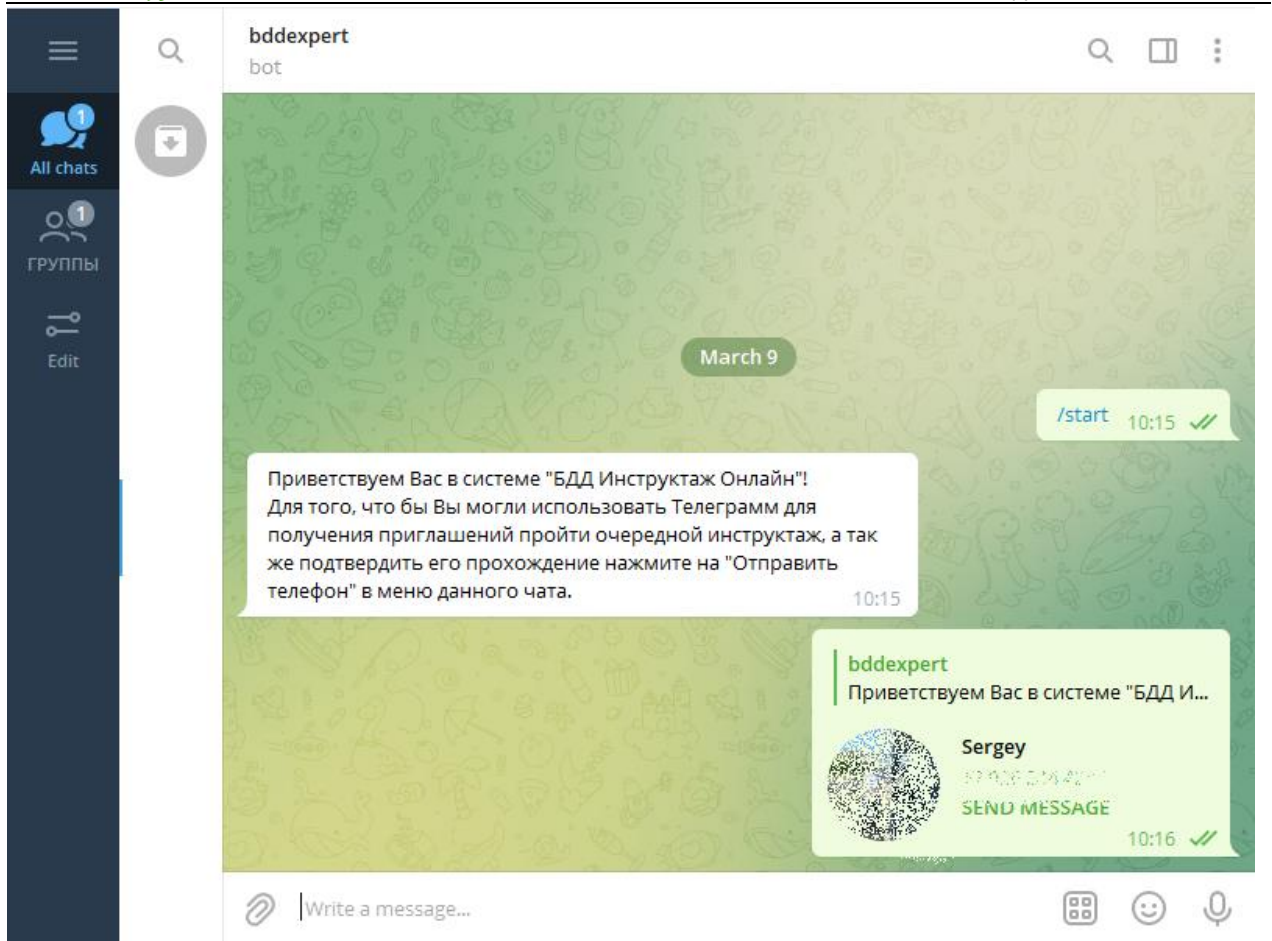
1
All chats
1
ГРУППЫ
Edit

bddexpert
bot

March 9

/start 10:15

Приветствуем Вас в системе "БДД Инструктаж Онлайн"!
Для того, что бы Вы могли использовать Телеграмм для получения приглашений пройти очередной инструктаж, а так же подтвердить его прохождение нажмите на "Отправить телефон" в меню данного чата.
10:15

bddexpert
Приветствуем Вас в системе "БДД И...

Sergey
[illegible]
SEND MESSAGE
10:16

Write a message...